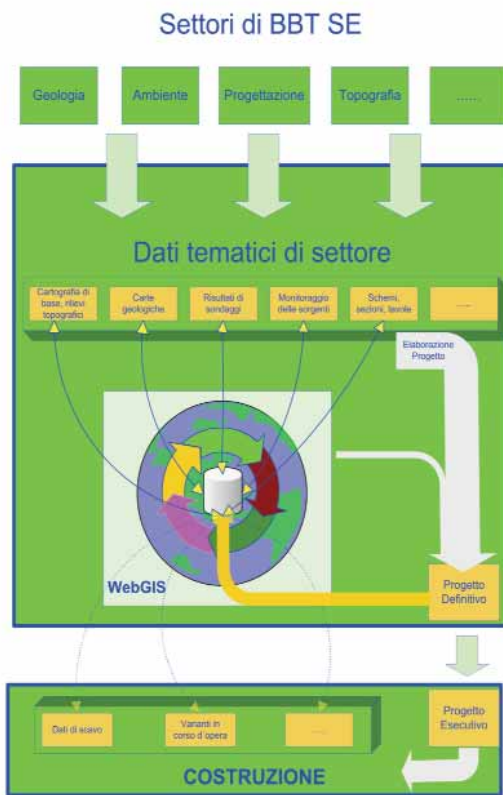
Settori di BBT SE

Geologia

Ambiente

Progettazione

Topografia

......

Dati tematici di settore

Cartografia di base, rilievi topografici

Carte geologiche

Risultati di sondaggi

Monitoraggio delle sorgenti

Schemi, sezioni, tavole

......

Elaborazione Progetto

WebGIS

Progetto Definitivo

Progetto Esecutivo

Dati di scavo

Varianti in corso d'opera

......

COSTRUZIONE